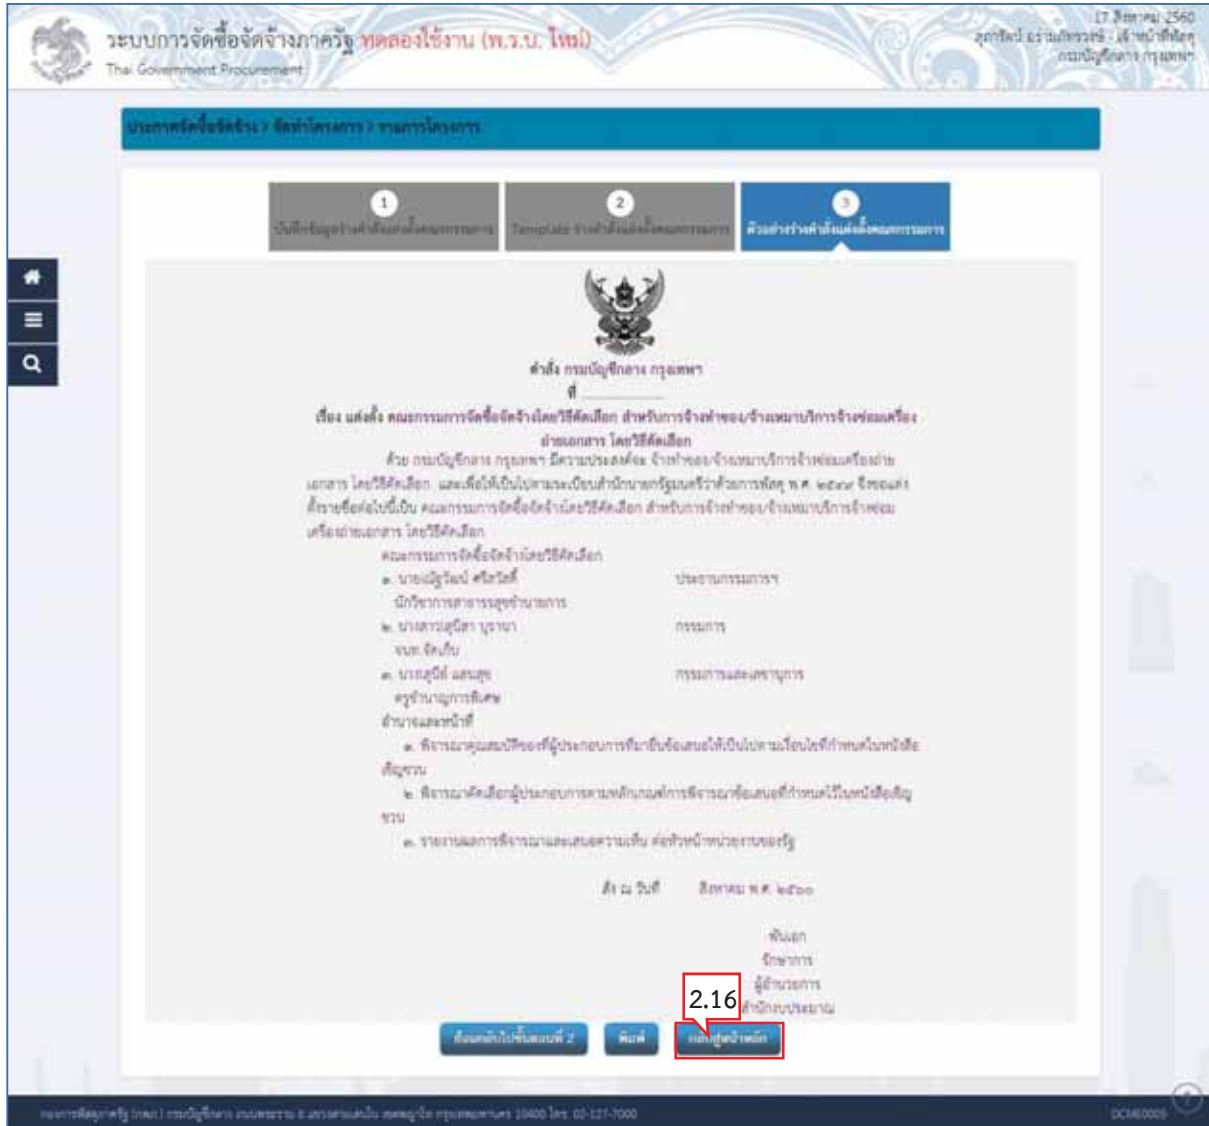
ระบบการจัดซื้อจัดจ้างภาครัฐ ทดลองใช้งาน (พ.ร.บ. ใหม่)
Thai Government Procurement

17 สิงหาคม 2560
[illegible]
กรมบัญชีกลาง กรุงเทพฯ

ประกาศจัดซื้อจัดจ้าง > จัดทำโครงการ > รายการโครงการ

1
บันทึกข้อมูลร่างคำสั่งแต่งตั้งคณะกรรมการ

2
Template ร่างคำสั่งแต่งตั้งคณะกรรมการ

3
ตัวอย่างร่างคำสั่งแต่งตั้งคณะกรรมการ

คำสั่ง กรมบัญชีกลาง กรุงเทพฯ
ที่

เรื่อง แต่งตั้ง คณะกรรมการจัดซื้อจัดจ้างโดยวิธีคัดเลือก สำหรับการจ้างทำของ/จ้างเหมาบริการจ้างซ่อมแซมเครื่องถ่ายเอกสาร โดยวิธีคัดเลือก

ด้วย กรมบัญชีกลาง กรุงเทพฯ มีความประสงค์จะ จ้างทำของ/จ้างเหมาบริการจ้างซ่อมเครื่องถ่ายเอกสาร โดยวิธีคัดเลือก และเพื่อให้เป็นไปตามระเบียบสำนักนายกรัฐมนตรีว่าด้วยการพัสดุ พ.ศ. ๒๕๓๕ จึงขอแต่งตั้งรายชื่อต่อไปนี้เป็น คณะกรรมการจัดซื้อจัดจ้างโดยวิธีคัดเลือก สำหรับการจ้างทำของ/จ้างเหมาบริการจ้างซ่อมเครื่องถ่ายเอกสาร โดยวิธีคัดเลือก

คณะกรรมการจัดซื้อจัดจ้างโดยวิธีคัดเลือก
๑. นายณัฐวัฒน์ ศรีสวัสดิ์ ประธานกรรมการ
นักวิชาการสาธารณสุขชำนาญการ
๒. นางสาวสุนิสา บุราณา กรรมการ
จนท. จัดเก็บ
๓. นายสุนีย์ แสนสุข กรรมการและเลขานุการ
ครูชำนาญการพิเศษ
อำนาจและหน้าที่
๑. พิจารณาคุณสมบัติของผู้ประกอบการที่มายื่นข้อเสนอให้เป็นไปตามเงื่อนไขที่กำหนดในหนังสือเชิญชวน
๒. พิจารณาคัดเลือกผู้ประกอบการตามหลักเกณฑ์การพิจารณาข้อเสนอที่กำหนดไว้ในหนังสือเชิญชวน
๓. รายงานผลการพิจารณาและเสนอความเห็น ต่อหัวหน้าหน่วยงานของรัฐ

สั่ง ณ วันที่ สิงหาคม พ.ศ. ๒๕๖๐

พันเอก
รักษาการ
ผู้อำนวยการ
สำนักงบประมาณ

2.16

ย้อนกลับไปขั้นตอนที่ 2
พิมพ์
กลับสู่หน้าหลัก

กองการพัสดุภาครัฐ (กพภ.) กรมบัญชีกลาง ถนนพระราม 6 แขวงสามเสนใน เขตพญาไท กรุงเทพมหานคร 10400 โทร. 02-127-7000
DCM0009